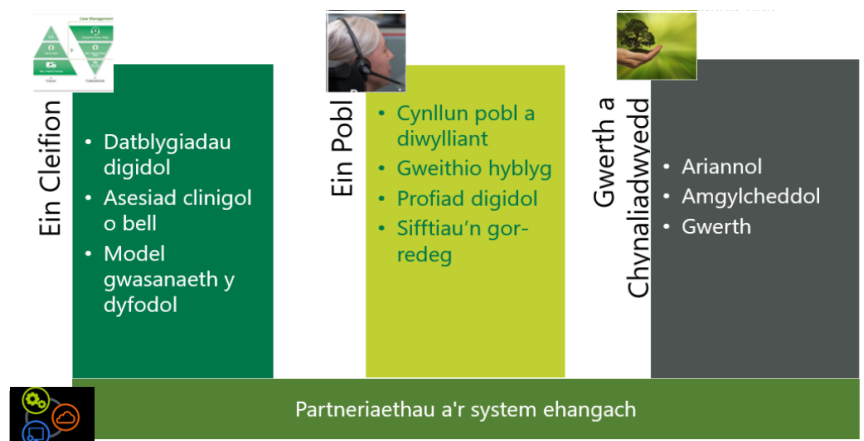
Case Management

Ein Cleifion

- Datblygiadau digidol
- Asesiad clinigol o bell
- Model gwasanaeth y dyfodol

Ein Pobl

- Cynllun pobl a diwylliant
- Gweithio hyblyg
- Profiad digidol
- Sifftiau'n gor-redeg

Gwerth a Chynaliadwyedd

- Ariannol
- Amgylcheddol
- Gwerth

Partneriaethau a'r system ehangach